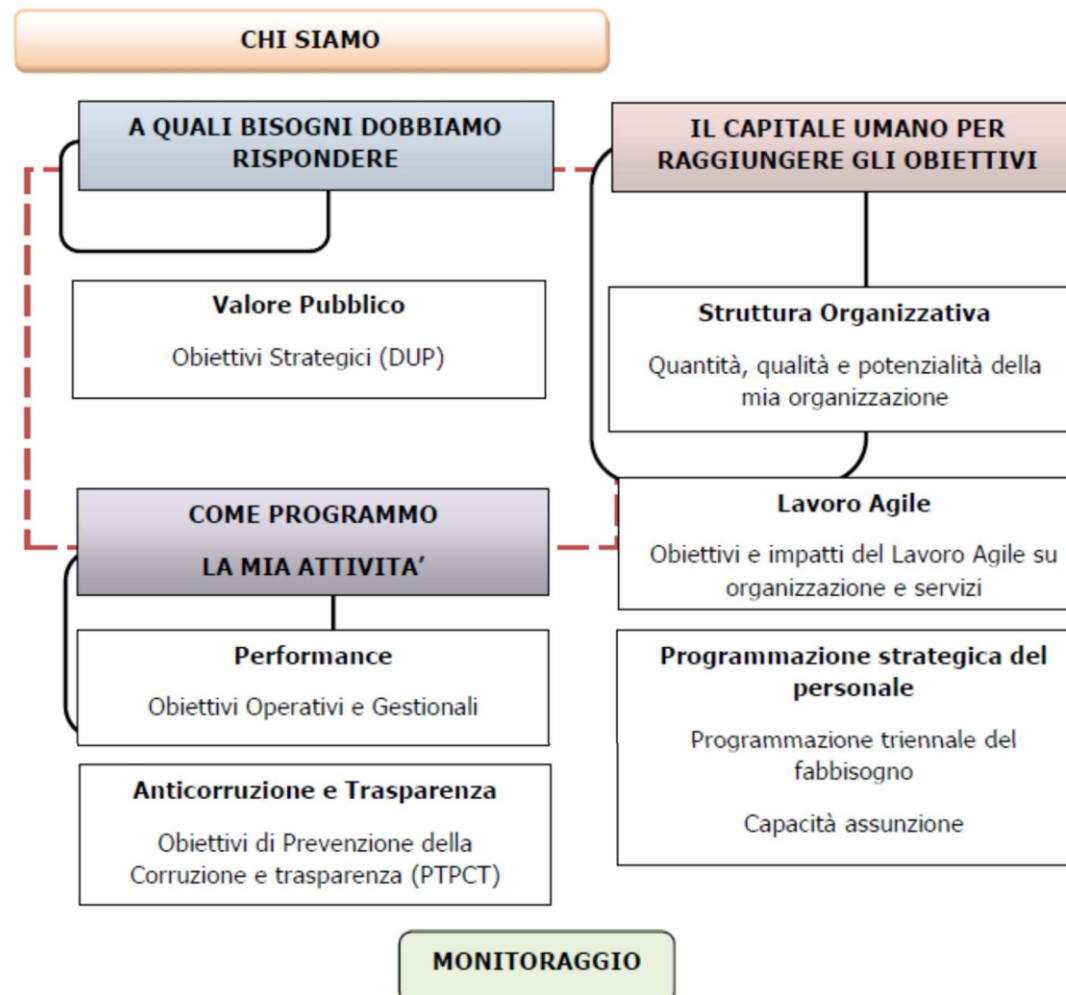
CHI SIAMO

A QUALI BISOGNI DOBBIAMO RISPONDERE

Valore Pubblico

Obiettivi Strategici (DUP)

COME PROGRAMMO

LA MIA ATTIVITA'

Performance

Obiettivi Operativi e Gestionali

Anticorruzione e Trasparenza

Obiettivi di Prevenzione della Corruzione e trasparenza (PTPCT)

IL CAPITALE UMANO PER RAGGIUNGERE GLI OBIETTIVI

Struttura Organizzativa

Quantità, qualità e potenzialità della mia organizzazione

Lavoro Agile

Obiettivi e impatti del Lavoro Agile su organizzazione e servizi

Programmazione strategica del personale

Programmazione triennale del fabbisogno

Capacità assunzione

MONITORAGGIO